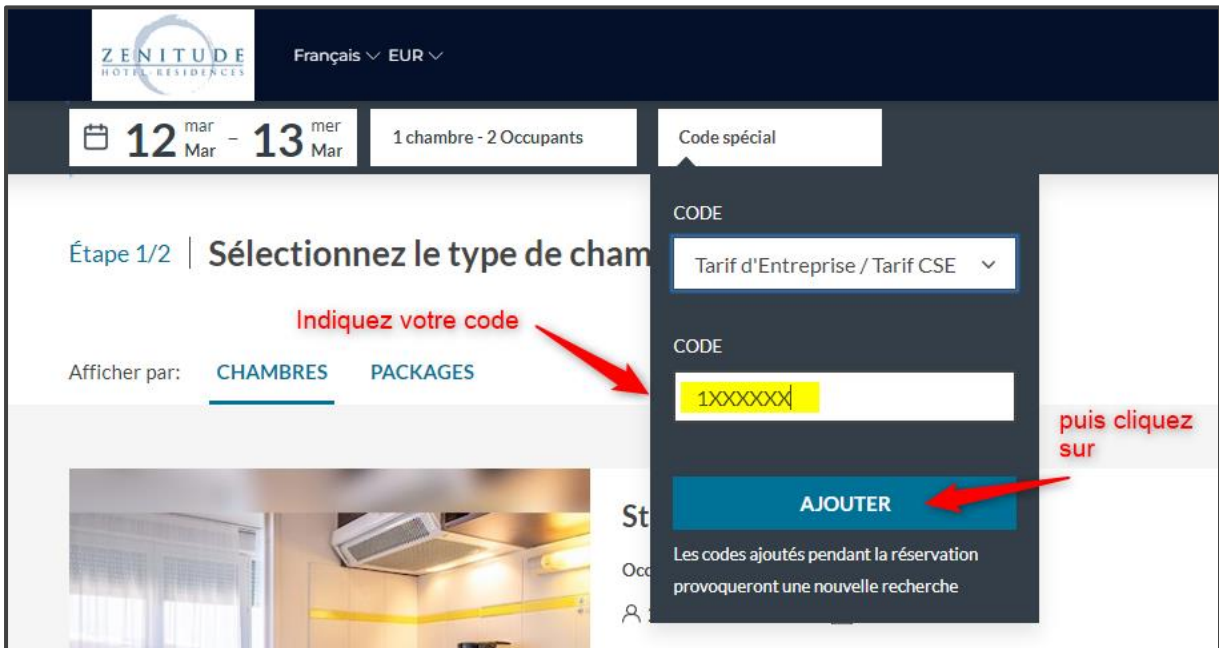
ZENITUDE
HÔTEL-RÉSIDENCES

Français ∨ EUR ∨

12 mar Mar - 13 mer Mar

1 chambre - 2 Occupants

Code spécial

CODE

Tarif d'Entreprise / Tarif CSE

Étape 1/2 | Sélectionnez le type de cham

Indiquez votre code

CODE

1XXXXXX

Afficher par: CHAMBRES PACKAGES

puis cliquez sur

AJOUTER

St

Occ

Les codes ajoutés pendant la réservation provoqueront une nouvelle recherche